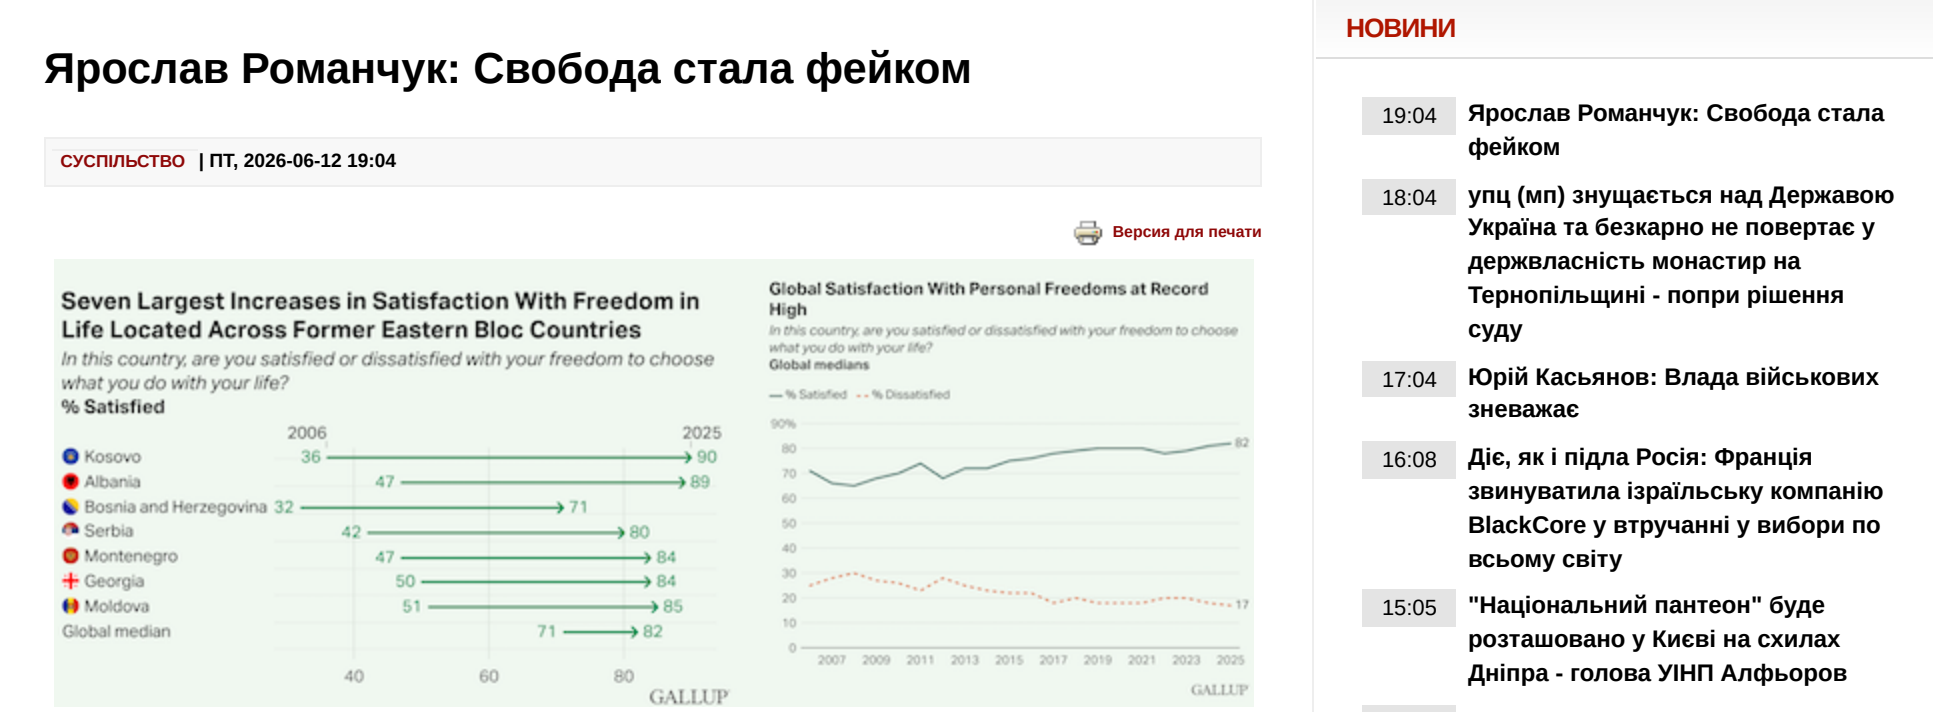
Ярослав Романчук: Свобода стала фейком

СУСПІЛЬСТВО | ПТ, 2026-06-12 19:04

Версия для печати

Seven Largest Increases in Satisfaction With Freedom in Life Located Across Former Eastern Bloc Countries

In this country, are you satisfied or dissatisfied with your freedom to choose what you do with your life?

% Satisfied

| | 2006 | 2025 |
|---|---|---|
| Kosovo | 36 | 90 |
| Albania | 47 | 89 |
| Bosnia and Herzegovina | 32 | 71 |
| Serbia | 42 | 80 |
| Montenegro | 47 | 84 |
| Georgia | 50 | 84 |
| Moldova | 51 | 85 |
| Global median | 71 | 82 |

40 60 80

GALLUP

Global Satisfaction With Personal Freedoms at Record High

In this country, are you satisfied or dissatisfied with your freedom to choose what you do with your life?

Global medians

— % Satisfied - - % Dissatisfied

90% 80 70 60 50 40 30 20 10 0

82 17

2007 2009 2011 2013 2015 2017 2019 2021 2023 2025

GALLUP

НОВИНИ

19:04 Ярослав Романчук: Свобода стала фейком

18:04 упц (мп) знущається над Державою Україна та безкарно не повертає у державну власність монастир на Тернопільщині - попри рішення суду

17:04 Юрій Касьянов: Влада військових зневажає

16:08 Діє, як і підла Росія: Франція звинуватила ізраїльську компанію BlackCore у втручанні у вибори по всьому світу

15:05 "Національний пантеон" буде розташовано у Києві на схилах Дніпра - голова УІНП Алфьоров